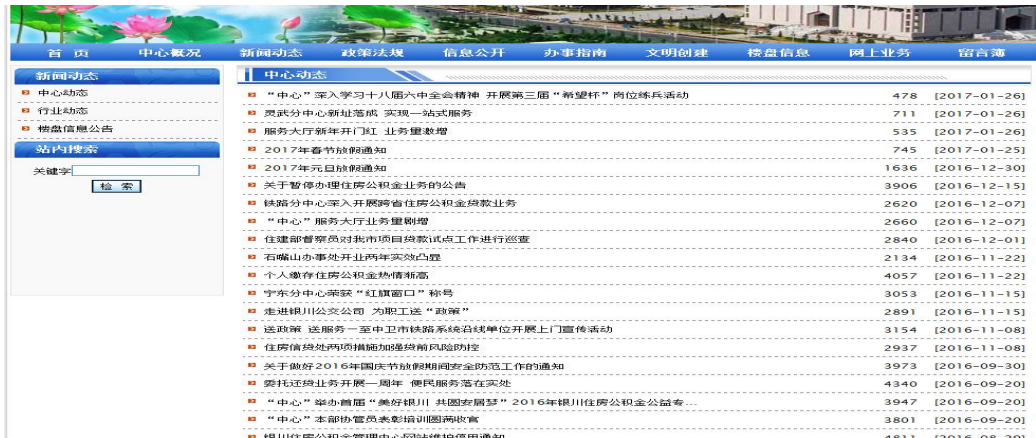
首 页　中心概况　新闻动态　政策法规　信息公开　办事指南　文明创建　楼盘信息　网上业务　留言簿

新闻动态

中心动态

行业动态

楼盘信息公告

站内搜索

关键字

检 索

中心动态

| | | |
|---|---|---|
| "中心"深入学习十八届六中全会精神 开展第三届"希望杯"岗位练兵活动 | 478 | [2017-01-26] |
| 灵武分中心新址落成 实现一站式服务 | 711 | [2017-01-26] |
| 服务大厅新年开门红 业务量激增 | 535 | [2017-01-26] |
| 2017年春节放假通知 | 745 | [2017-01-25] |
| 2017年元旦放假通知 | 1636 | [2016-12-30] |
| 关于暂停办理住房公积金业务的公告 | 3906 | [2016-12-15] |
| 铁路分中心深入开展跨省住房公积金贷款业务 | 2620 | [2016-12-07] |
| "中心"服务大厅业务量剧增 | 2660 | [2016-12-07] |
| 住建部督察员对我市项目贷款试点工作进行巡查 | 2840 | [2016-12-01] |
| 石嘴山办事处开业两年实效凸显 | 2134 | [2016-11-22] |
| 个人缴存住房公积金热情渐高 | 4057 | [2016-11-22] |
| 宁东分中心荣获"红旗窗口"称号 | 3053 | [2016-11-15] |
| 走进银川公交公司 为职工送"政策" | 2891 | [2016-11-15] |
| 送政策 送服务一至中卫市铁路系统沿线单位开展上门宣传活动 | 3154 | [2016-11-08] |
| 住房信贷处两项措施加强贷前风险防控 | 2937 | [2016-11-08] |
| 关于做好2016年国庆节放假期间安全防范工作的通知 | 3973 | [2016-09-30] |
| 委托还贷业务开展一周年 便民服务落在实处 | 4340 | [2016-09-20] |
| "中心"举办首届"美好银川 共圆安居梦"2016年银川住房公积金公益专... | 3947 | [2016-09-20] |
| "中心"本部协管员表彰培训圆满收官 | 3801 | [2016-09-20] |
| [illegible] | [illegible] | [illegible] |